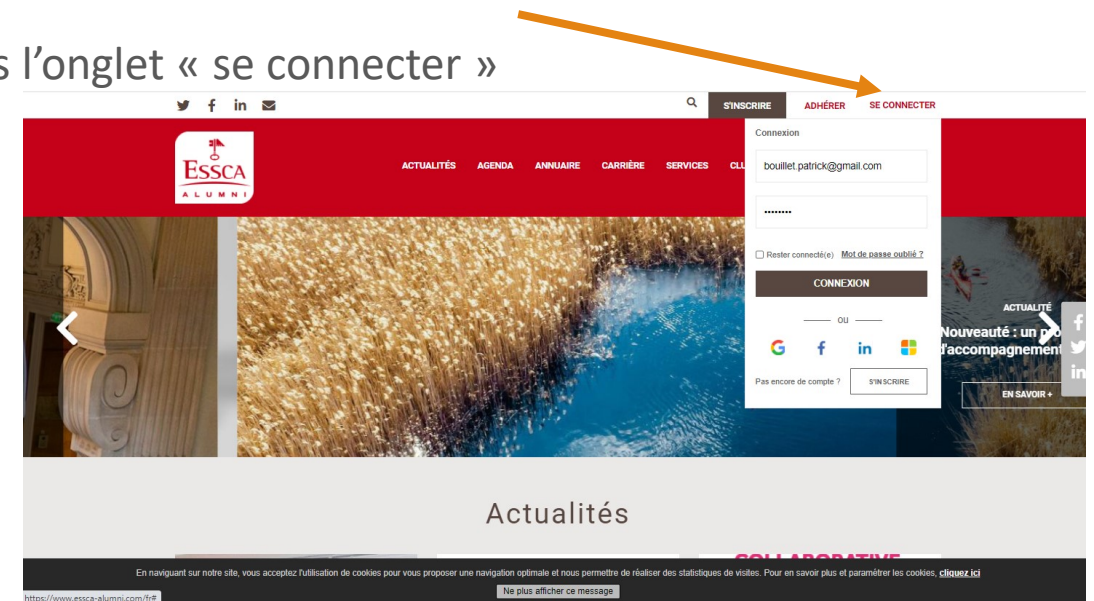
s l’onglet « se connecter »

S'INSCRIRE ADHÉRER SE CONNECTER

ESSCA ALUMNI

ACTUALITÉS AGENDA ANNUAIRE CARRIÈRE SERVICES CL

Connexion

bouillet.patrick@gmail.com

••••••••

Rester connecté(e) Mot de passe oublié ?

CONNEXION

ou

Pas encore de compte ? S'INSCRIRE

ACTUALITÉ

Nouveauté : un p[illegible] d'accompagnement

EN SAVOIR +

Actualités

COLLABORATIVE

En naviguant sur notre site, vous acceptez l'utilisation de cookies pour vous proposer une navigation optimale et nous permettre de réaliser des statistiques de visites. Pour en savoir plus et paramétrer les cookies, cliquez ici

Ne plus afficher ce message

https://www.essca-alumni.com/fr#